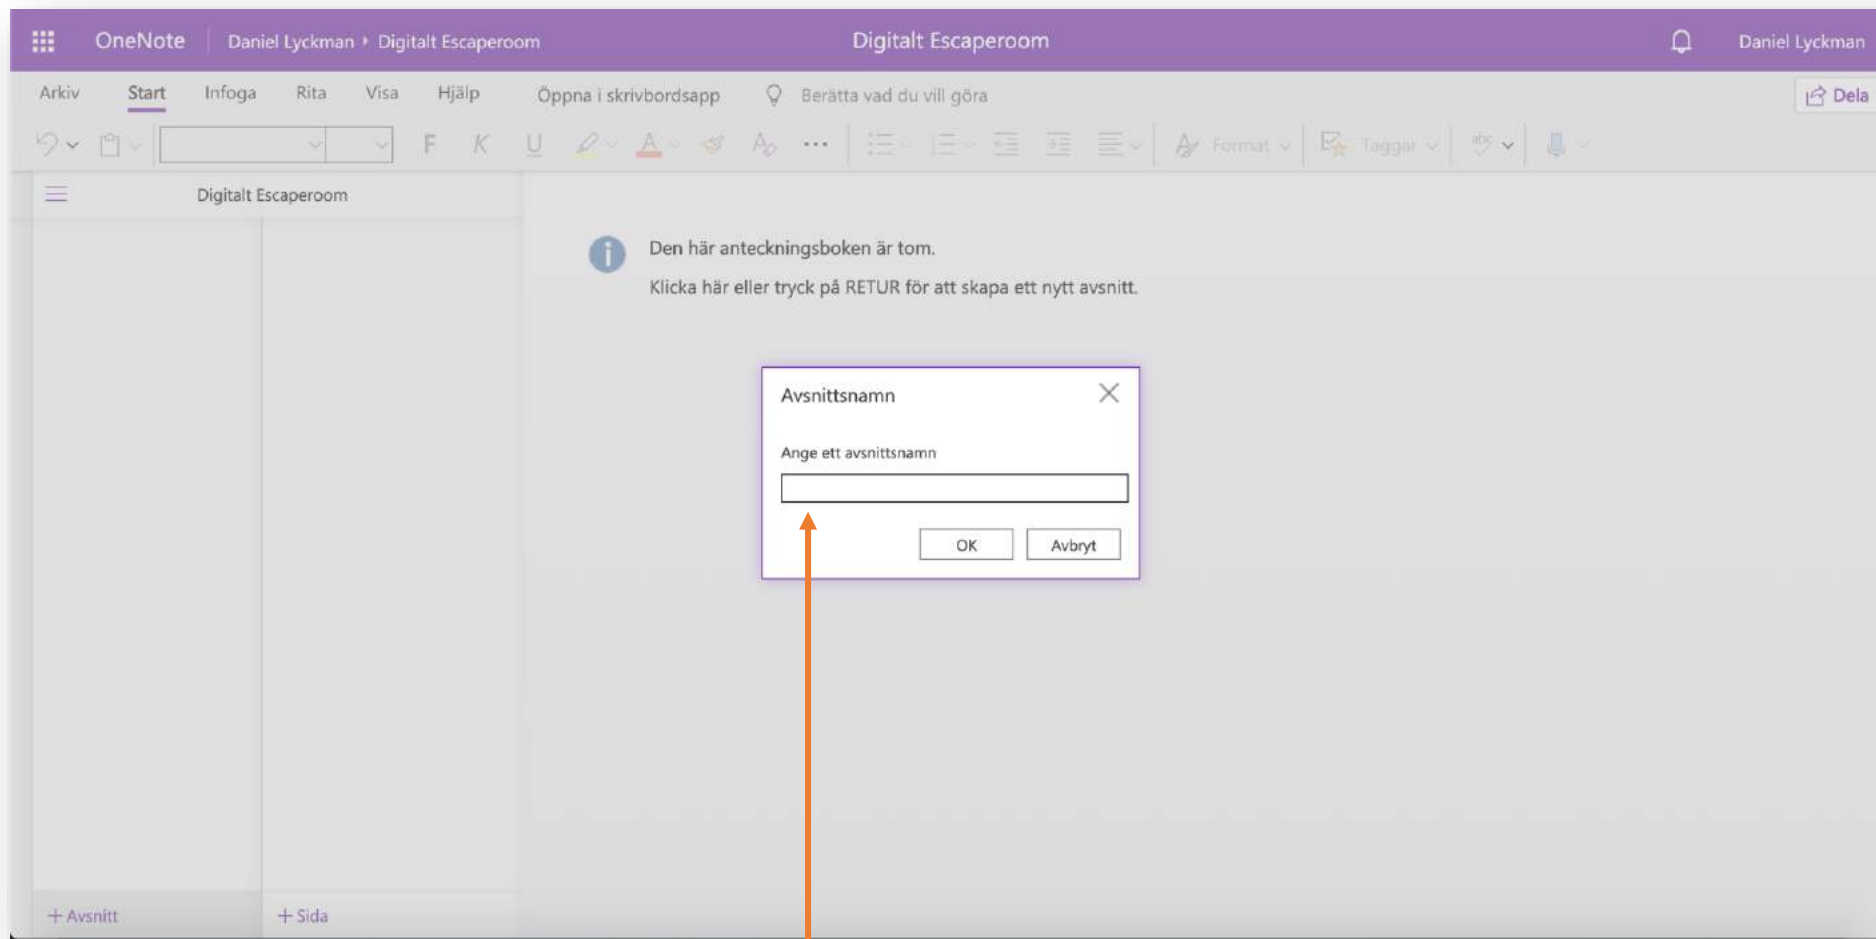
OneNote Daniel Lyckman ‣ Digitalt Escaperoom

Digitalt Escaperoom

Daniel Lyckman

Arkiv Start Infoga Rita Visa Hjälp Öppna i skrivbordsapp Berätta vad du vill göra

Dela

F K U Format Taggar

Digitalt Escaperoom

Den här anteckningsboken är tom.

Klicka här eller tryck på RETUR för att skapa ett nytt avsnitt.

Avsnittsnamn

Ange ett avsnittsnamn

OK Avbryt

+ Avsnitt

+ Sida